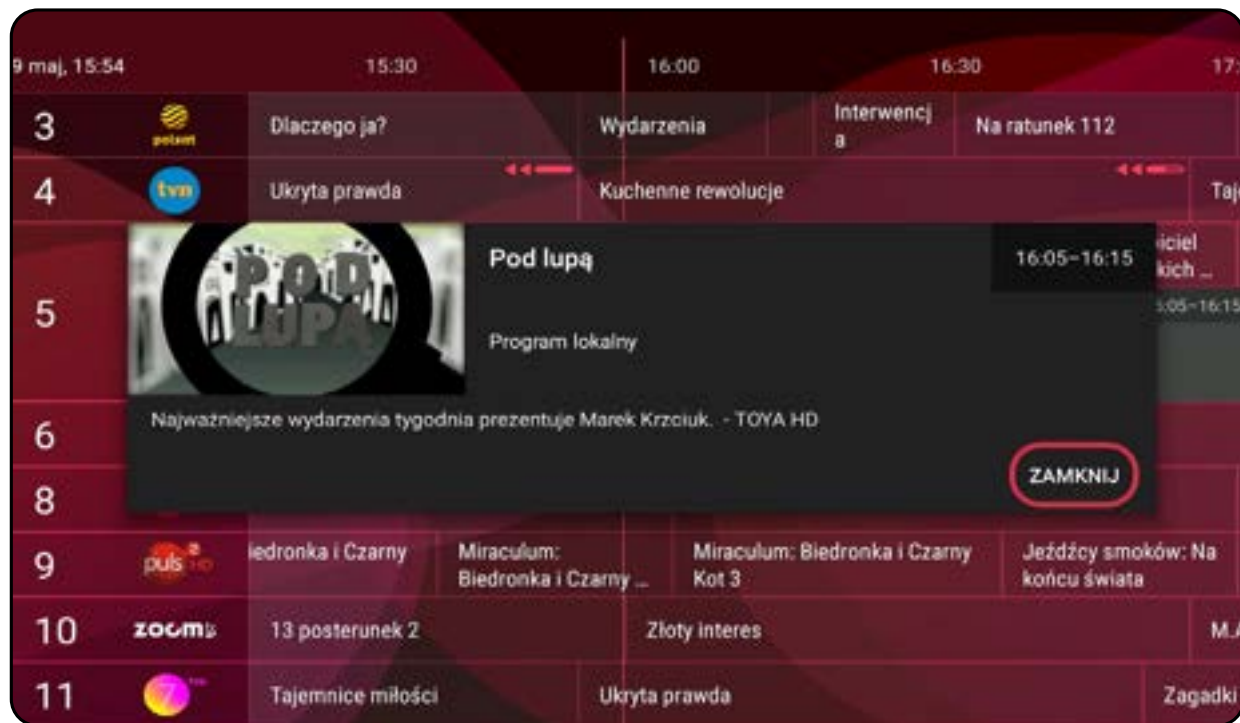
9 maj, 15:54 | 15:30 | 16:00 | 16:30 | 17:

3 | polsat | Dlaczego ja? | Wydarzenia | Interwencja | Na ratunek 112

4 | tvn | Ukryta prawda | Kuchenne rewolucje | Taj

5 | iciel kich ... | :05–16:15

POD LUPĄ

Pod lupą

16:05–16:15

Program lokalny

Najważniejsze wydarzenia tygodnia prezentuje Marek Krzciuk. - TOYA HD

ZAMKNIJ

6

8

9 | puls 2 HD | iedronka i Czarny | Miraculum: Biedronka i Czarny ... | Miraculum: Biedronka i Czarny Kot 3 | Jeźdźcy smoków: Na końcu świata

10 | zoom | 13 posterunek 2 | Złoty interes | M.A

11 | 7 | Tajemnice miłości | Ukryta prawda | Zagadki